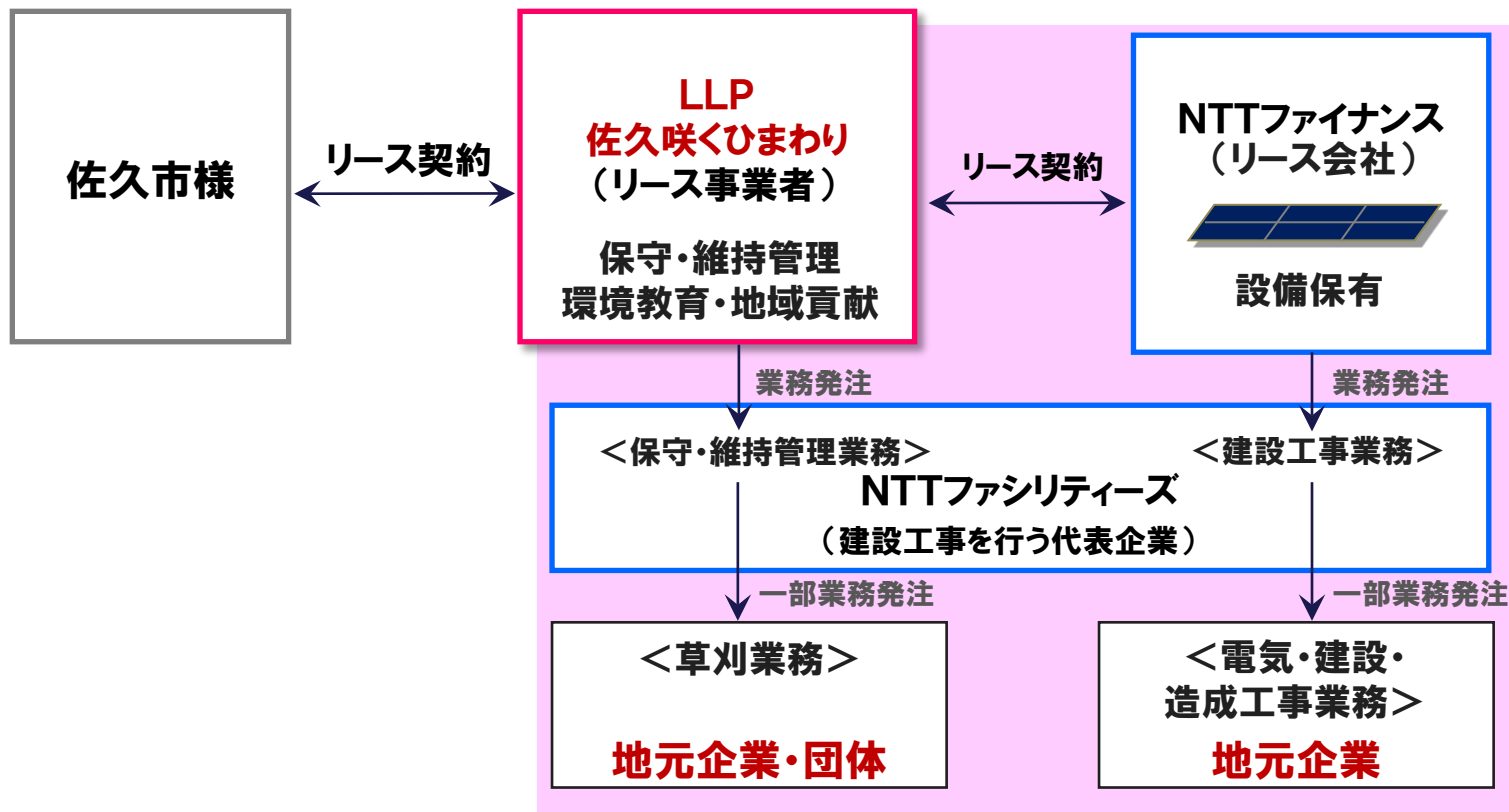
佐久市様

リース契約

LLP
佐久咲くひまわり
（リース事業者）

保守・維持管理
環境教育・地域貢献

リース契約

NTTファイナンス
（リース会社）

設備保有

業務発注

業務発注

＜保守・維持管理業務＞

＜建設工事業務＞

NTTファシリティーズ
（建設工事を行う代表企業）

一部業務発注

一部業務発注

＜草刈業務＞

地元企業・団体

＜電気・建設・造成工事業務＞

地元企業